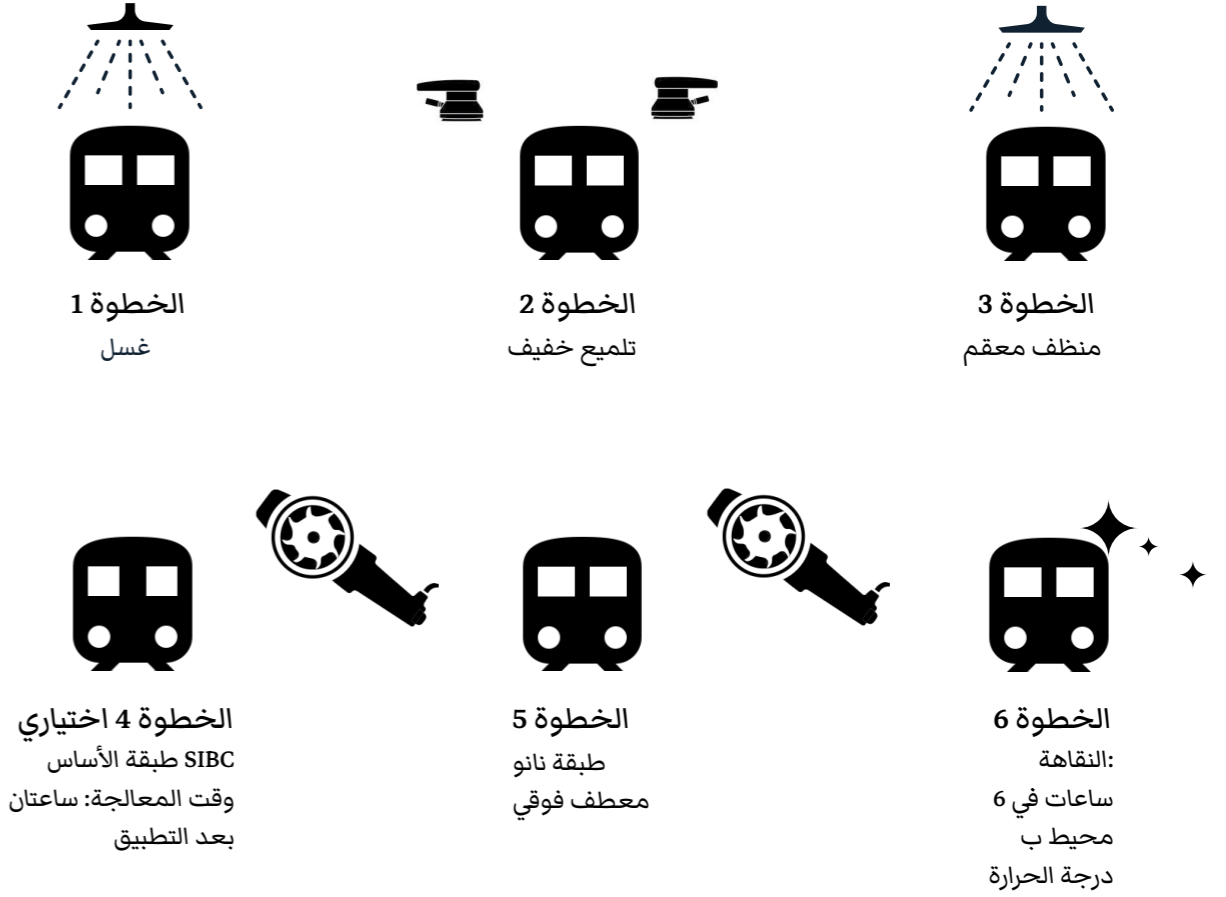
الخطوة 1
غسل

الخطوة 2
تلميع خفيف

الخطوة 3
منظف معقم

الخطوة 4 اختياري
SIBC طبقة الأساس
وقت المعالجة: ساعتان
بعد التطبيق

الخطوة 5
طبقة نانو
معطف فوقي

الخطوة 6
:النقاهة
ساعات في 6
محيط ب
درجة الحرارة